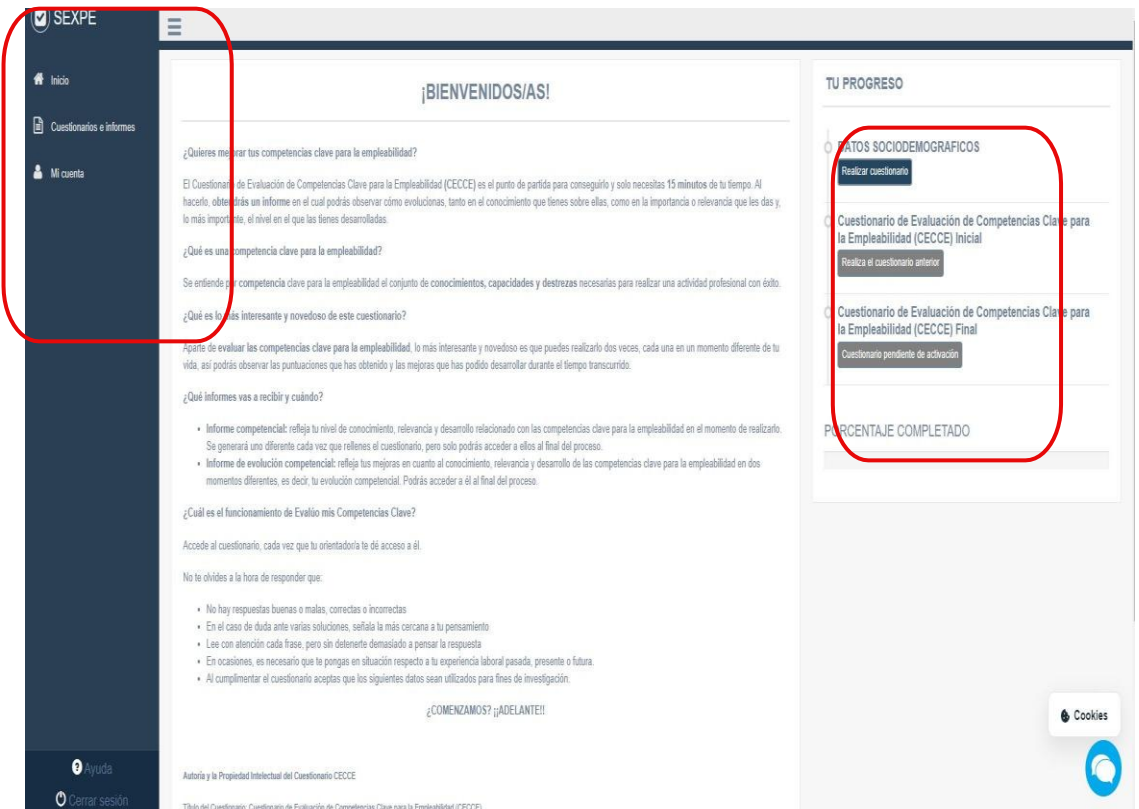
SEXPE

Inicio

Cuestionarios e informes

Mi cuenta

Ayuda

Cerrar sesión

¡BIENVENIDOS/AS!

¿Quieres mejorar tus competencias clave para la empleabilidad?

El Cuestionario de Evaluación de Competencias Clave para la Empleabilidad (CECCE) es el punto de partida para conseguirlo y solo necesitas 15 minutos de tu tiempo. Al hacerlo, obtendrás un informe en el cual podrás observar cómo evolucionas, tanto en el conocimiento que tienes sobre ellas, como en la importancia o relevancia que les das y, lo más importante, el nivel en el que las tienes desarrolladas.

¿Qué es una competencia clave para la empleabilidad?

Se entiende por competencia clave para la empleabilidad el conjunto de conocimientos, capacidades y destrezas necesarias para realizar una actividad profesional con éxito.

¿Qué es lo más interesante y novedoso de este cuestionario?

Aparte de evaluar las competencias clave para la empleabilidad, lo más interesante y novedoso es que puedes realizarlo dos veces, cada una en un momento diferente de tu vida, así podrás observar las puntuaciones que has obtenido y las mejoras que has podido desarrollar durante el tiempo transcurrido.

¿Qué informes vas a recibir y cuándo?

- Informe competencial: refleja tu nivel de conocimiento, relevancia y desarrollo relacionado con las competencias clave para la empleabilidad en el momento de realizarlo. Se generará uno diferente cada vez que rellenes el cuestionario, pero solo podrás acceder a ellos al final del proceso.
- Informe de evolución competencial: refleja tus mejoras en cuanto al conocimiento, relevancia y desarrollo de las competencias clave para la empleabilidad en dos momentos diferentes, es decir, tu evolución competencial. Podrás acceder a él al final del proceso.

¿Cuál es el funcionamiento de Evalúo mis Competencias Clave?

Accede al cuestionario, cada vez que tu orientador/a te dé acceso a él.

No te olvides a la hora de responder que:

- No hay respuestas buenas o malas, correctas o incorrectas
- En el caso de duda ante varias soluciones, señala la más cercana a tu pensamiento.
- Lee con atención cada frase, pero sin detenerte demasiado a pensar la respuesta
- En ocasiones, es necesario que te pongas en situación respecto a tu experiencia laboral pasada, presente o futura.
- Al cumplimentar el cuestionario aceptas que los siguientes datos sean utilizados para fines de investigación.

¿COMENZAMOS? ¡¡ADELANTE!!

Autoría y la Propiedad Intelectual del Cuestionario CECCE

Título del Cuestionario: Cuestionario de Evaluación de Competencias Clave para la Empleabilidad (CECCE)

TU PROGRESO

DATOS SOCIODEMOGRAFICOS
Realizar cuestionario

Cuestionario de Evaluación de Competencias Clave para la Empleabilidad (CECCE) Inicial
Realiza el cuestionario anterior

Cuestionario de Evaluación de Competencias Clave para la Empleabilidad (CECCE) Final
Cuestionario pendiente de activación

PORCENTAJE COMPLETADO

Cookies